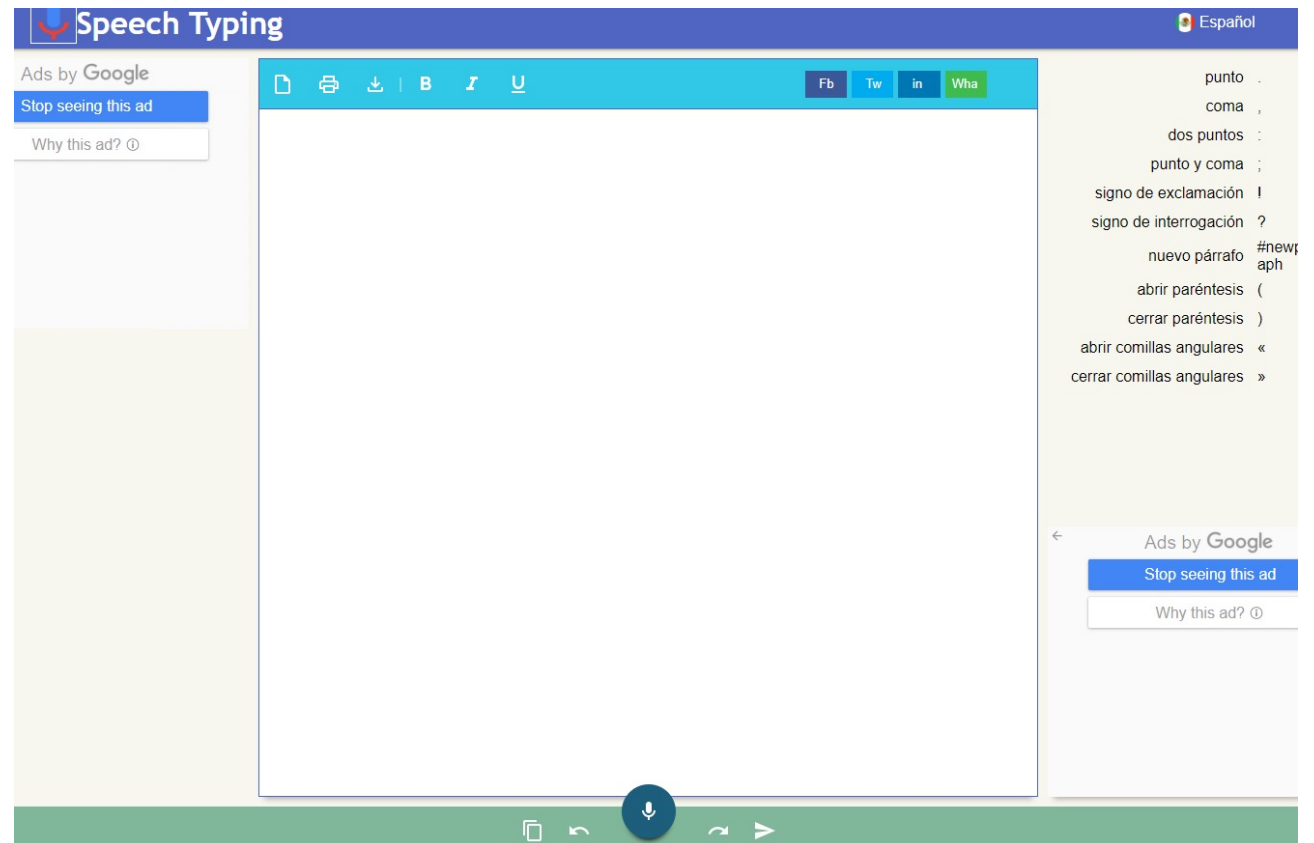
Speech Typing

Español

Ads by Google
Stop seeing this ad
Why this ad? ⓘ

B I U

Fb Tw in Wha

| | |
|---|---|
| punto | . |
| coma | , |
| dos puntos | : |
| punto y coma | ; |
| signo de exclamación | ! |
| signo de interrogación | ? |
| nuevo párrafo | #newp aph |
| abrir paréntesis | ( |
| cerrar paréntesis | ) |
| abrir comillas angulares | « |
| cerrar comillas angulares | » |

Ads by Google
Stop seeing this ad
Why this ad? ⓘ